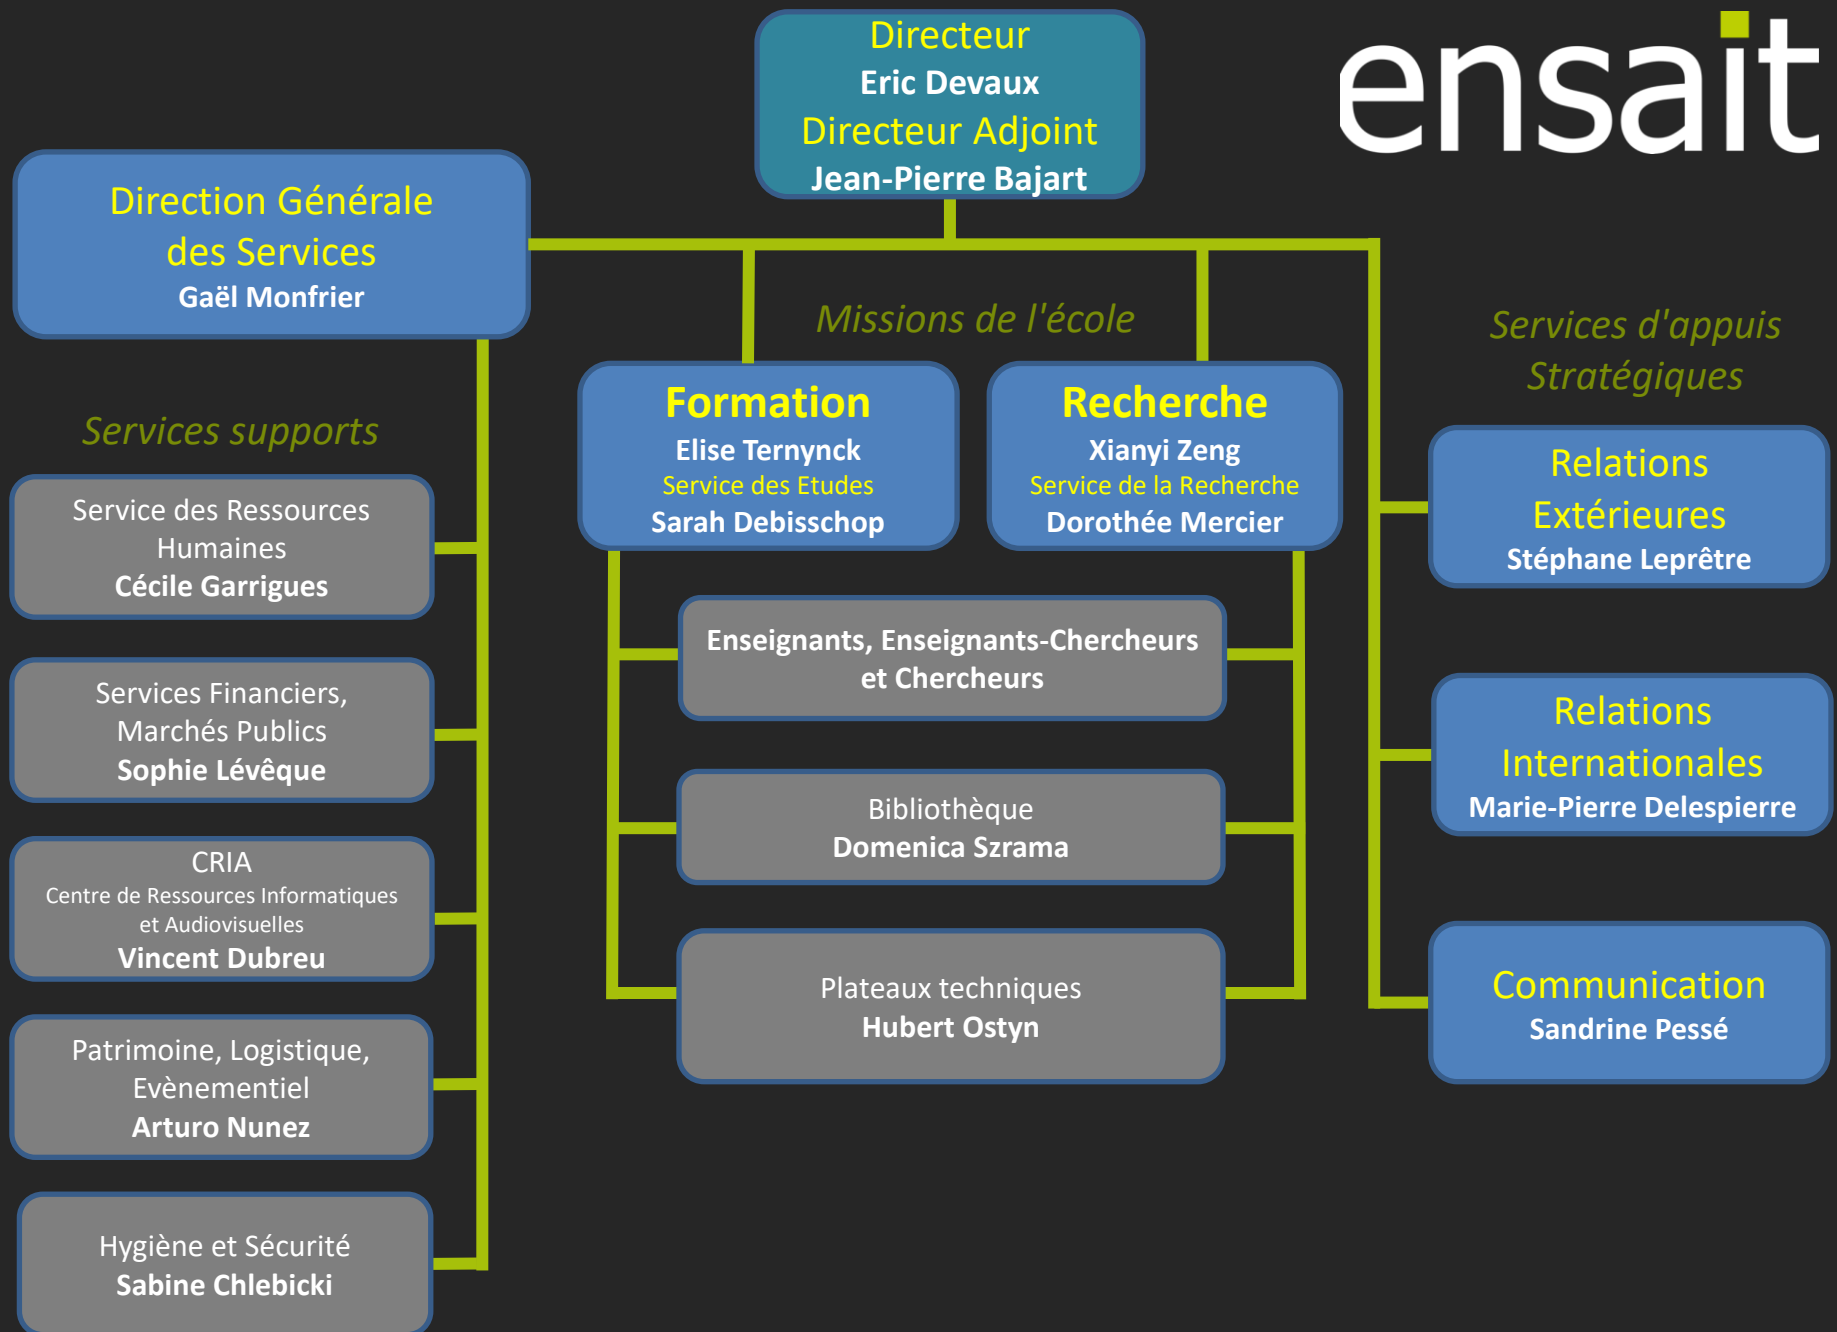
Directeur
Eric Devaux
Directeur Adjoint
Jean-Pierre Bajart

ensait

Direction Générale des Services
Gaël Monfrier

Missions de l'école

Services d'appuis Stratégiques

Services supports

Formation
Elise Ternynck
Service des Etudes
Sarah Debisschop

Recherche
Xianyi Zeng
Service de la Recherche
Dorothée Mercier

Relations Extérieures
Stéphane Leprêtre

Service des Ressources Humaines
Cécile Garrigues

Enseignants, Enseignants-Chercheurs et Chercheurs

Services Financiers, Marchés Publics
Sophie Lévêque

Relations Internationales
Marie-Pierre Delespierre

Bibliothèque
Domenica Szrama

CRIA
Centre de Ressources Informatiques et Audiovisuelles
Vincent Dubreu

Plateaux techniques
Hubert Ostyn

Communication
Sandrine Pessé

Patrimoine, Logistique, Evènementiel
Arturo Nunez

Hygiène et Sécurité
Sabine Chlebicki